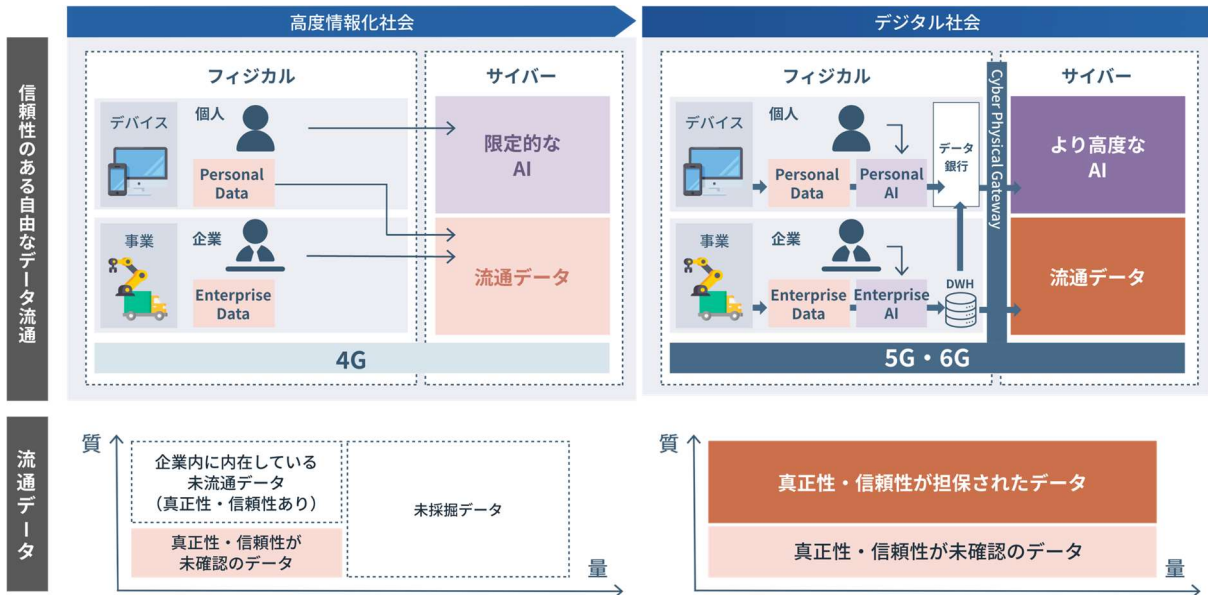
信頼性のある自由なデータ流通

高度情報化社会

フィジカル

サイバー

デバイス

個人

Personal Data

事業

企業

Enterprise Data

限定的な AI

流通データ

4G

デジタル社会

フィジカル

Cyber Physical Gateway

サイバー

デバイス

個人

Personal Data

Personal AI

データ銀行

より高度な AI

事業

企業

Enterprise Data

Enterprise AI

DWH

流通データ

5G・6G

流通データ

質

企業内に内在している未流通データ（真正性・信頼性あり）

未採掘データ

真正性・信頼性が未確認のデータ

量

質

真正性・信頼性が担保されたデータ

真正性・信頼性が未確認のデータ

量